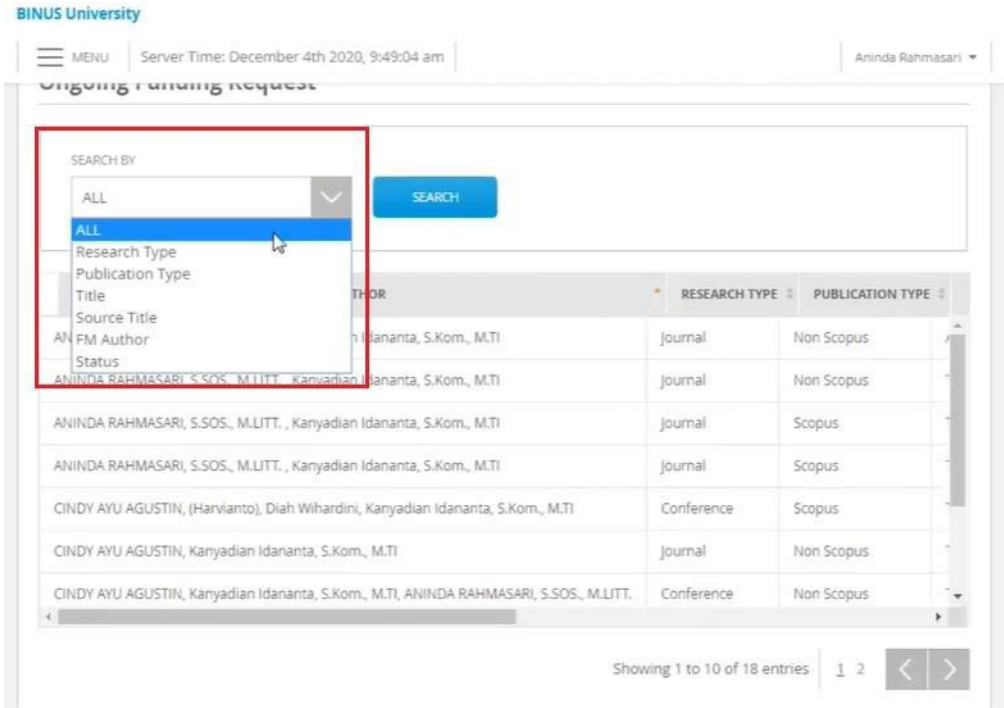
BINUS University

MENU Server Time: December 4th 2020, 9:49:04 am Aninda Rahmasari

Ongoing Funding Request

SEARCH BY

ALL

SEARCH

ALL
Research Type
Publication Type
Title
Source Title
FM Author
Status

| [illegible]THOR | RESEARCH TYPE | PUBLICATION TYPE |
|---|---|---|
| AN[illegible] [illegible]n Idananta, S.Kom., M.TI | Journal | Non Scopus |
| ANINDA RAHMASARI, S.SOS., M.LITT. , Kanyadian Idananta, S.Kom., M.TI | Journal | Non Scopus |
| ANINDA RAHMASARI, S.SOS., M.LITT. , Kanyadian Idananta, S.Kom., M.TI | Journal | Scopus |
| ANINDA RAHMASARI, S.SOS., M.LITT. , Kanyadian Idananta, S.Kom., M.TI | Journal | Scopus |
| CINDY AYU AGUSTIN, (Harvianto), Diah Wihardini, Kanyadian Idananta, S.Kom., M.TI | Conference | Scopus |
| CINDY AYU AGUSTIN, Kanyadian Idananta, S.Kom., M.TI | Journal | Non Scopus |
| CINDY AYU AGUSTIN, Kanyadian Idananta, S.Kom., M.TI, ANINDA RAHMASARI, S.SOS., M.LITT. | Conference | Non Scopus |

Showing 1 to 10 of 18 entries 1 2